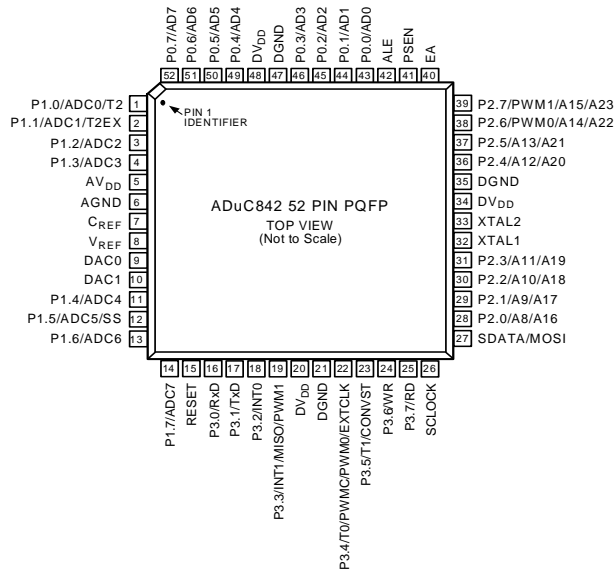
P0.7/AD7 52
P0.6/AD6 51
P0.5/AD5 50
P0.4/AD4 49
$DV_{DD}$ 48
DGND 47
P0.3/AD3 46
P0.2/AD2 45
P0.1/AD1 44
P0.0/AD0 43
ALE 42
PSEN 41
EA 40

P1.0/ADC0/T2 1
P1.1/ADC1/T2EX 2
P1.2/ADC2 3
P1.3/ADC3 4
$AV_{DD}$ 5
AGND 6
$C_{REF}$ 7
$V_{REF}$ 8
DAC0 9
DAC1 10
P1.4/ADC4 11
P1.5/ADC5/SS 12
P1.6/ADC6 13

PIN 1
IDENTIFIER

ADuC842 52 PIN PQFP
TOP VIEW
(Not to Scale)

39 P2.7/PWM1/A15/A23
38 P2.6/PWM0/A14/A22
37 P2.5/A13/A21
36 P2.4/A12/A20
35 DGND
34 $DV_{DD}$
33 XTAL2
32 XTAL1
31 P2.3/A11/A19
30 P2.2/A10/A18
29 P2.1/A9/A17
28 P2.0/A8/A16
27 SDATA/MOSI

14 P1.7/ADC7
15 RESET
16 P3.0/RxD
17 P3.1/TxD
18 P3.2/INT0
19 P3.3/INT1/MISO/PWM1
20 $DV_{DD}$
21 DGND
22 P3.4/T0/PWMC/PWM0/EXTCLK
23 P3.5/T1/CONVST
24 P3.6/WR
25 P3.7/RD
26 SCLOCK